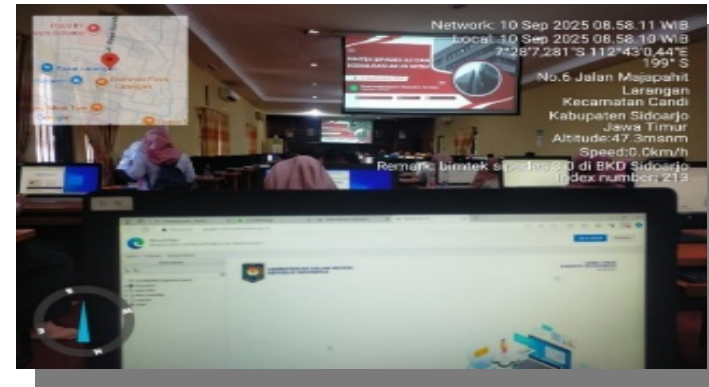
Network: 10 Sep 2025 08.58.11 WIB
Local: 10 Sep 2025 08.58.10 WIB
7°28'7,281"S 112°43'0,44"E
199° S
No.6 Jalan Majapahit
Larangan
Kecamatan Candi
Kabupaten Sidoarjo
Jawa Timur
Altitude:47.3msnm
Speed:0.0km/h
Remark: bimtek siPadu SD di BKD Sidoarjo
Index number: 213

Pasar Larangan

Google